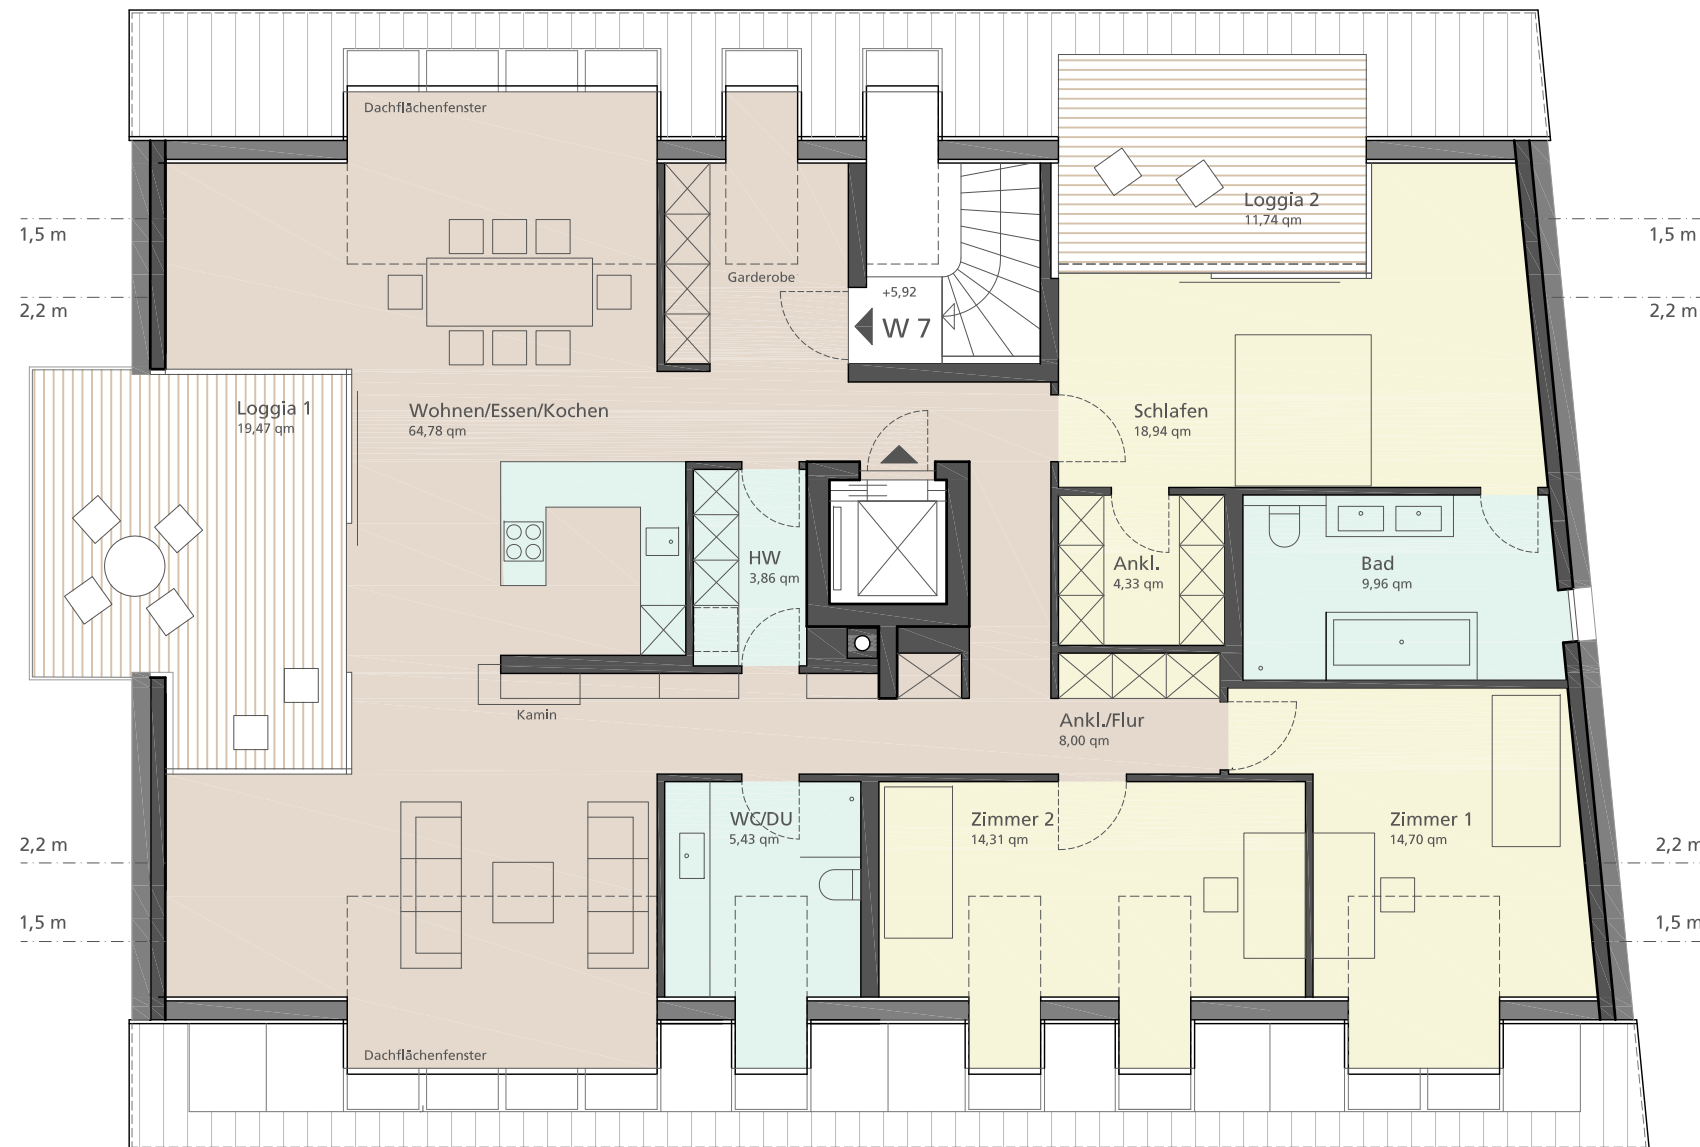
Dachflächenfenster

1,5 m
2,2 m

Garderobe

+5,92
W 7

Loggia 2
11,74 qm

1,5 m
2,2 m

Loggia 1
19,47 qm

Wohnen/Essen/Kochen
64,78 qm

Schlafen
18,94 qm

HW
3,86 qm

Ankl.
4,33 qm

Bad
9,96 qm

Kamin

Ankl./Flur
8,00 qm

2,2 m
1,5 m

WC/DU
5,43 qm

Zimmer 2
14,31 qm

Zimmer 1
14,70 qm

2,2 m
1,5 m

Dachflächenfenster